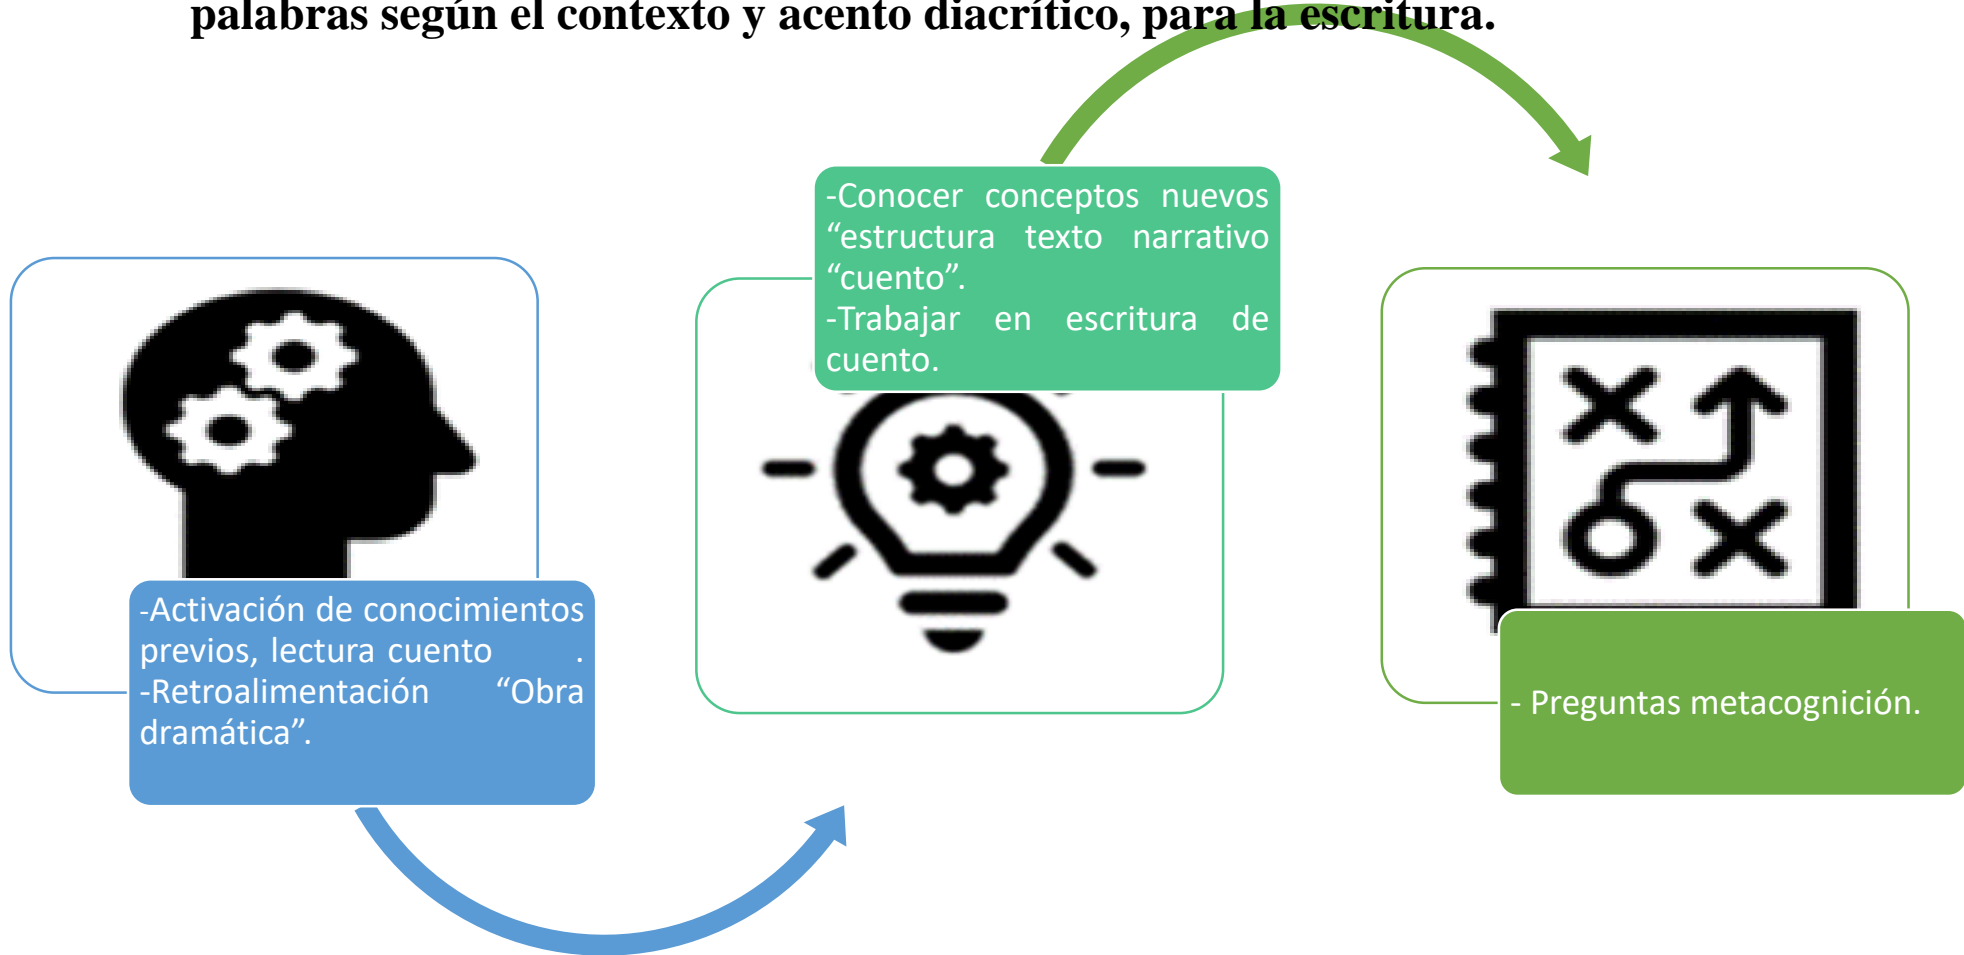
palabras según el contexto y acento diacrítico, para la escritura.

-Activación de conocimientos previos, lectura cuento .
-Retroalimentación "Obra dramática".

-Conocer conceptos nuevos "estructura texto narrativo "cuento".
-Trabajar en escritura de cuento.

- Preguntas metacognición.